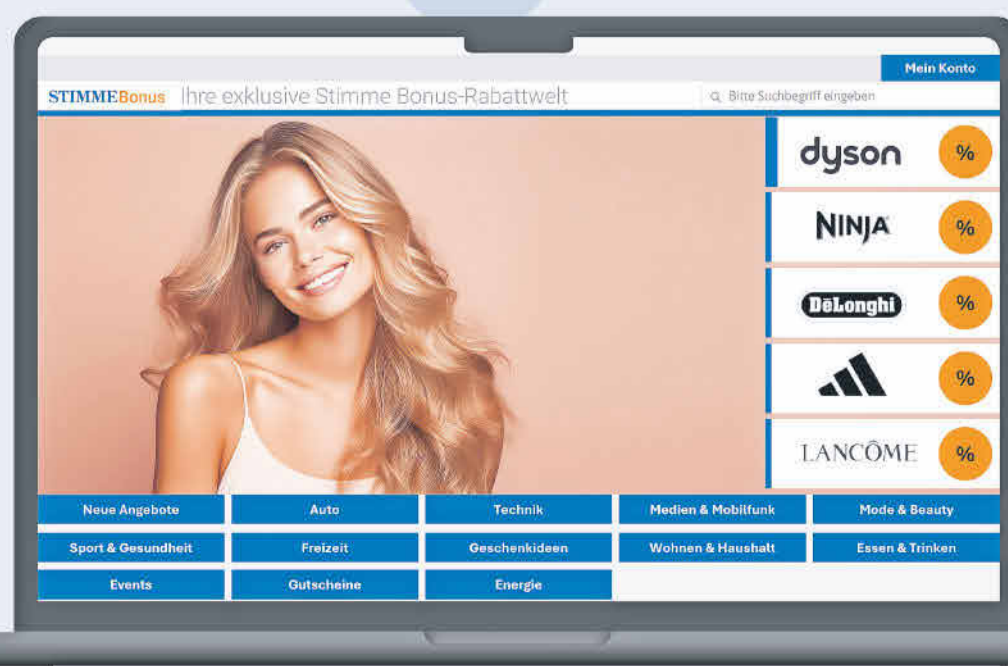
Mein Konto

STIMMEBonus Ihre exklusive Stimme Bonus-Rabattwelt

Bitte Suchbegriff eingeben

dyson %

NINJA %

DēLonghi %

%

LANCÔME %

| Neue Angebote | Auto | Technik | Medien & Mobilfunk | Mode & Beauty |
|---|---|---|---|---|
| Sport & Gesundheit | Freizeit | Geschenkideen | Wohnen & Haushalt | Essen & Trinken |
| Events | Gutscheine | Energie | | |